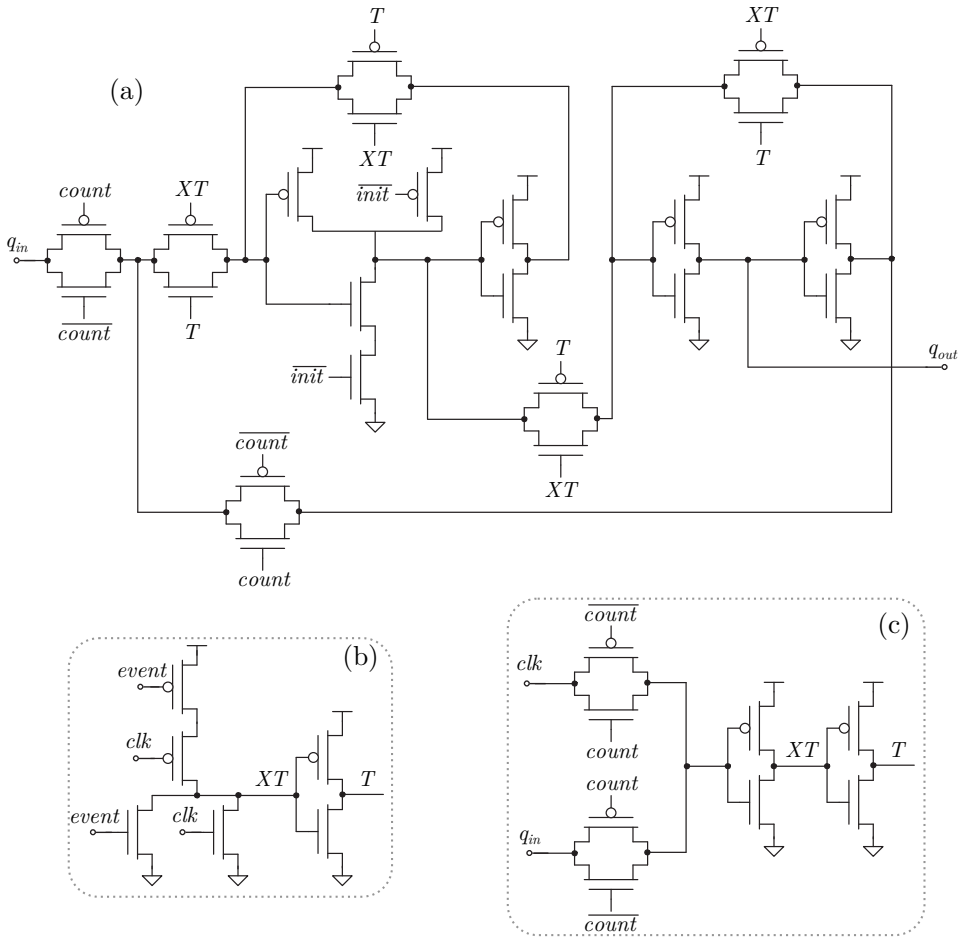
(a)

$T$

$XT$

$XT$

$T$

$count$

$XT$

$\overline{init}$

$q_{in}$

$\overline{count}$

$T$

$\overline{init}$

$T$

$q_{out}$

$XT$

$\overline{count}$

$count$

(b)

$event$

$clk$

$XT$

$T$

$event$

$clk$

(c)

$\overline{count}$

$clk$

$count$

$XT$

$T$

$count$

$q_{in}$

$\overline{count}$